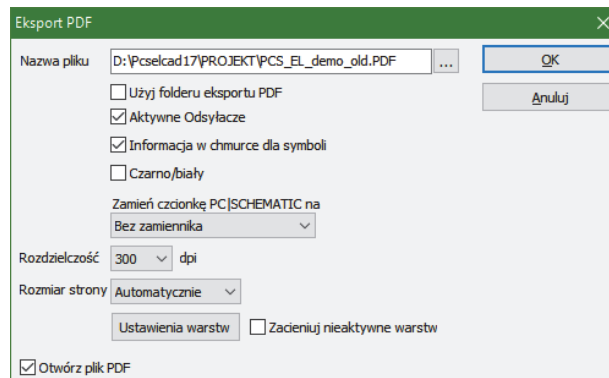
Eksport PDF

Nazwa pliku D:\Pcselcad17\PROJEKT\PCS_EL_demo_old.PDF ...

OK

Anuluj

Użyj folderu eksportu PDF

Aktywne Odsyłacze

Informacja w chmurce dla symboli

Czarno/biały

Zamień czcionkę PC|SCHEMATIC na

Bez zamiennika

Rozdzielczość 300 dpi

Rozmiar strony Automatycznie

Ustawienia warstw

Zacieniuj nieaktywne warstw

Otwórz plik PDF